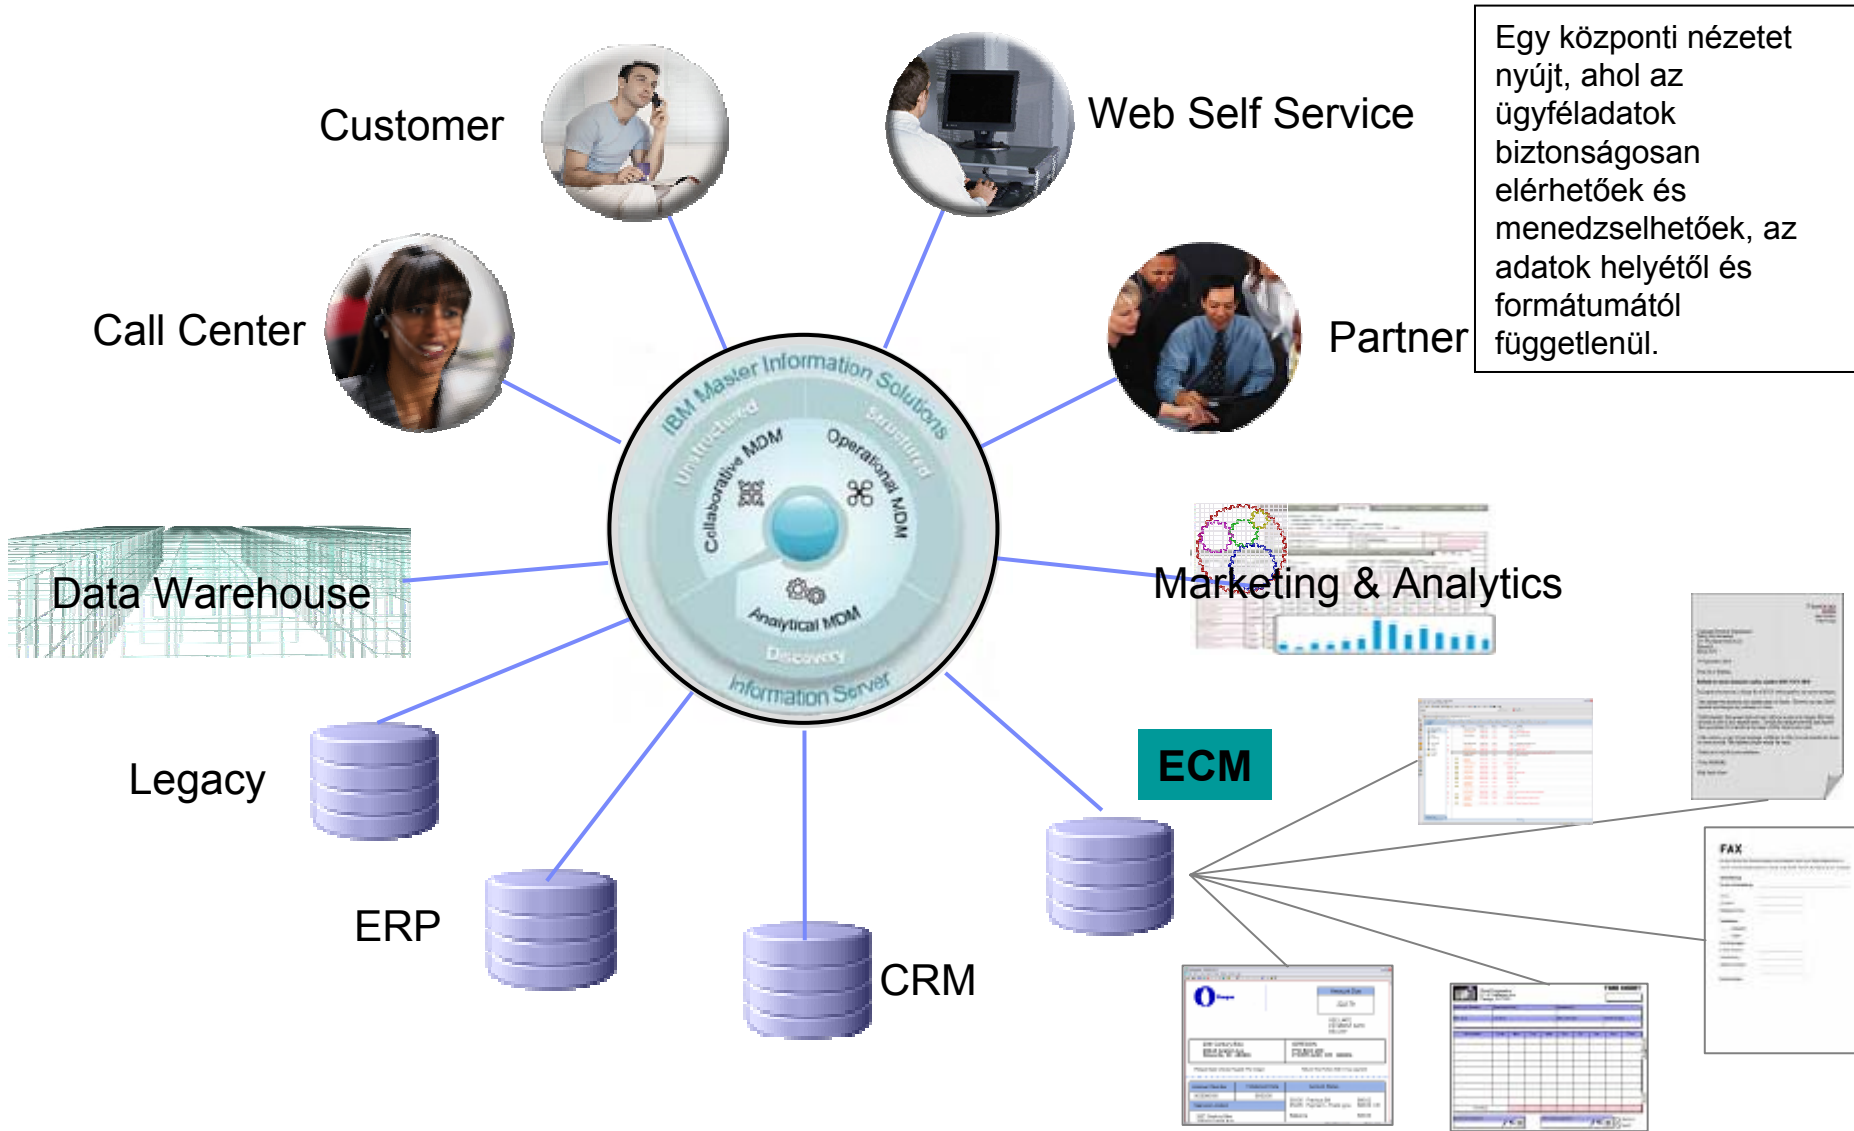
Egy központi nézetet nyújt, ahol az ügyféladatok biztonságosan elérhetőek és menedzselhetőek, az adatok helyétől és formátumától függetlenül.

Customer

Web Self Service

Call Center

Partner

IBM Master Information Solutions

Unstructured

Structured

Collaborative MDM

Operational MDM

Analytical MDM

Discovery

Information Server

Data Warehouse

Marketing & Analytics

ECM

Legacy

ERP

CRM

FAX